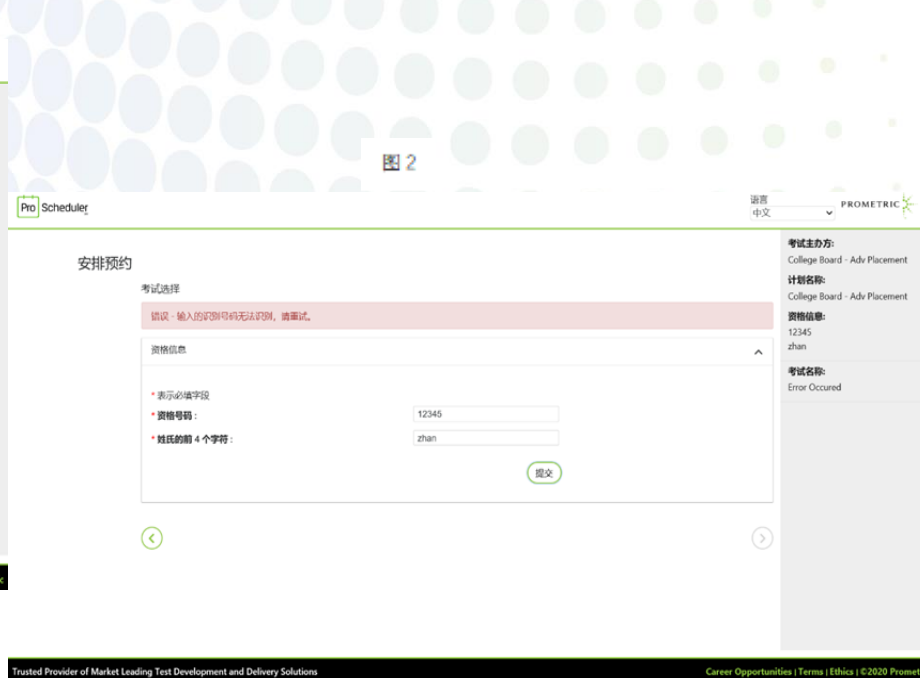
图 2

Pro Scheduler

语言
中文

PROMETRIC

安排预约

考试选择

错误 - 输入的识别号码无法识别，请重试。

资格信息

* 表示必填字段
* 资格号码：12345
* 姓氏的前 4 个字符：zhan

提交

考试主办方:
College Board - Adv Placement
计划名称:
College Board - Adv Placement
资格信息:
12345
zhan
考试名称:
Error Occured

Trusted Provider of Market Leading Test Development and Delivery Solutions

Career Opportunities | Terms | Ethics | ©2020 Promet